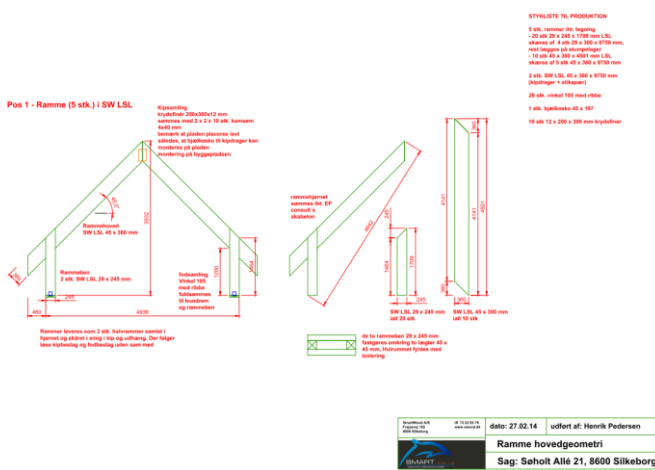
STYKLISTE TIL PRODUKTION

5 stk. rammer iht. tegning
- 20 stk 29 x 245 x 1709 mm LSL
skæres af 4 stk 29 x 300 x 9750 mm,
rest lægges på stumpelager
- 10 stk 45 x 360 x 4501 mm LSL
skæres af 5 stk 45 x 360 x 9750 mm

2 stk. SW LSL 45 x 360 x 9750 mm
(kipdrager + stikspær)

20 stk. vinkel 105 med ribbe

1 stk. bjælkesko 45 x 197

10 stk 12 x 200 x 300 mm krydsfinér

Pos 1 - Ramme (5 stk.) i SW LSL

Kipsamling
krydsfinér 200x300x12 mm
sømmes med 2 x 2 x 10 stk. kamsøm
4x40 mm
bemærk at pladen placeres lavt
således, at bjælkesko til kipdrager kan
monteres på pladen
montering på byggepladsen

Rammehoved
SW LSL 45 x 360 mm

Rammeben
2 stk. SW LSL 29 x 245 mm

fodsamling
Vinkel 105
med ribbe
fuldsømmes
til bundrem
og rammeben

Rammer leveres som 2 stk. halvrammer samlet i hjørnet og skåret i smig i kip og udhæng. Der følger løse kipbeslag og fodbeslag uden søm med

rammehjørnet
sømmes iht. EP
consult s
skabelon

SW LSL 29 x 245 mm
lxb 20 stk

SW LSL 45 x 360 mm
lxb 10 stk

de to rammeben 29 x 245 mm
fastgøres omkring to lægter 45 x
45 mm. Hulrummet fyldes med
isolering

45°
3502
1200
1404
460
4336
4502
245
1484
1709
360
245
4141
4141
4501

SmartWood A/S
Fuglsangvej 156
8600 Silkeborg

dato: 27.02.14
udført af: Henrik Pedersen

Ramme hovedgeometri

Sag: Søholt Allé 21, 8600 Silkeborg

SMART